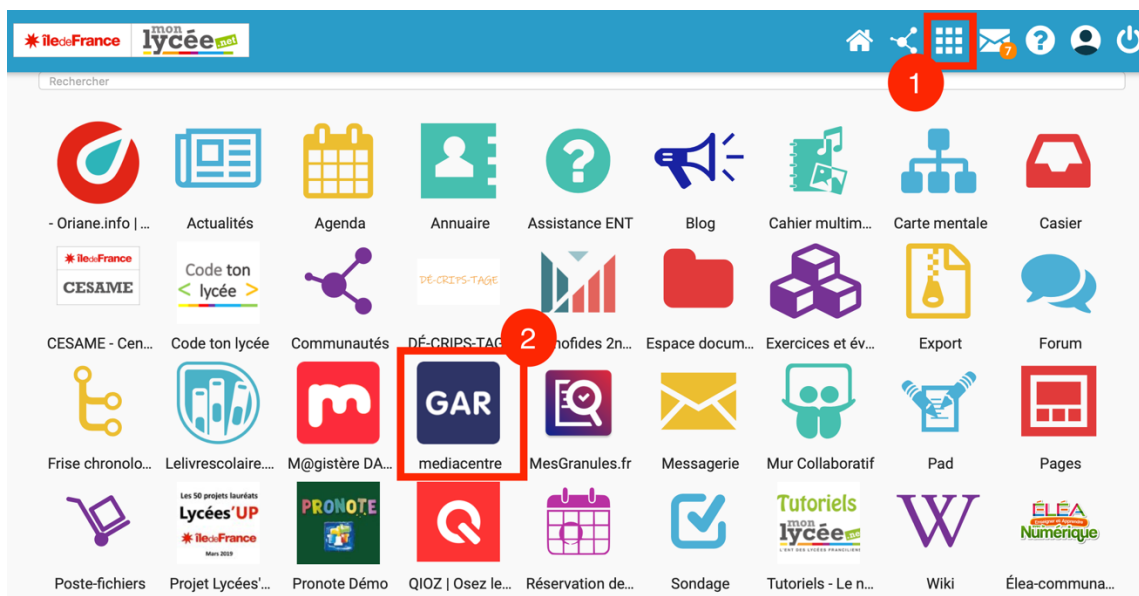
îledeFrance mon lycée.net

7

Rechercher

1

- Oriane.info | ... Actualités Agenda Annuaire Assistance ENT Blog Cahier multim... Carte mentale Casier

îledeFrance CESAME

Code ton < lycée >

DÉ-CRIPS-TAGE

2

CESAME - Cen... Code ton lycée Communautés DÉ-CRIPS-TAG ...nofides 2n... Espace docum... Exercices et év... Export Forum

GAR

Frise chronolo... Lelivrescolaire.... M@gistère DA... mediacentre MesGranules.fr Messagerie Mur Collaboratif Pad Pages

Les 50 projets lauréats Lycées'UP îledeFrance Mars 2019

PRONOTE

Tutoriels mon lycée.net

ÉLÉA Numérique

Poste-fichiers Projet Lycées'... Pronote Démo QIOZ | Osez le... Réservation de... Sondage Tutoriels - Le n... Wiki Éléa-communa...